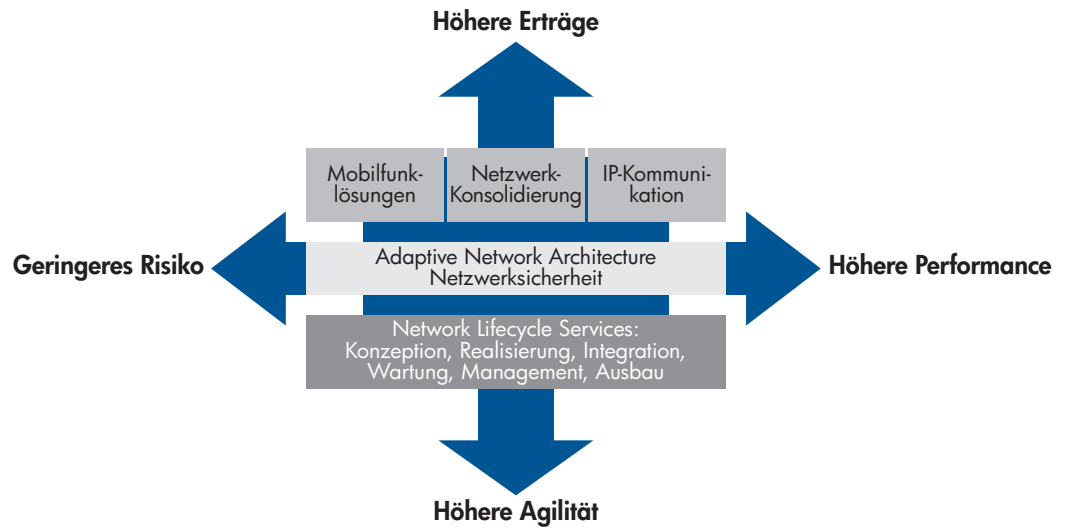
Höhere Erträge

Mobilfunklösungen

Netzwerk-Konsolidierung

IP-Kommunikation

Geringeres Risiko

Adaptive Network Architecture
Netzwerksicherheit

Höhere Performance

Network Lifecycle Services:
Konzeption, Realisierung, Integration, Wartung, Management, Ausbau

Höhere Agilität